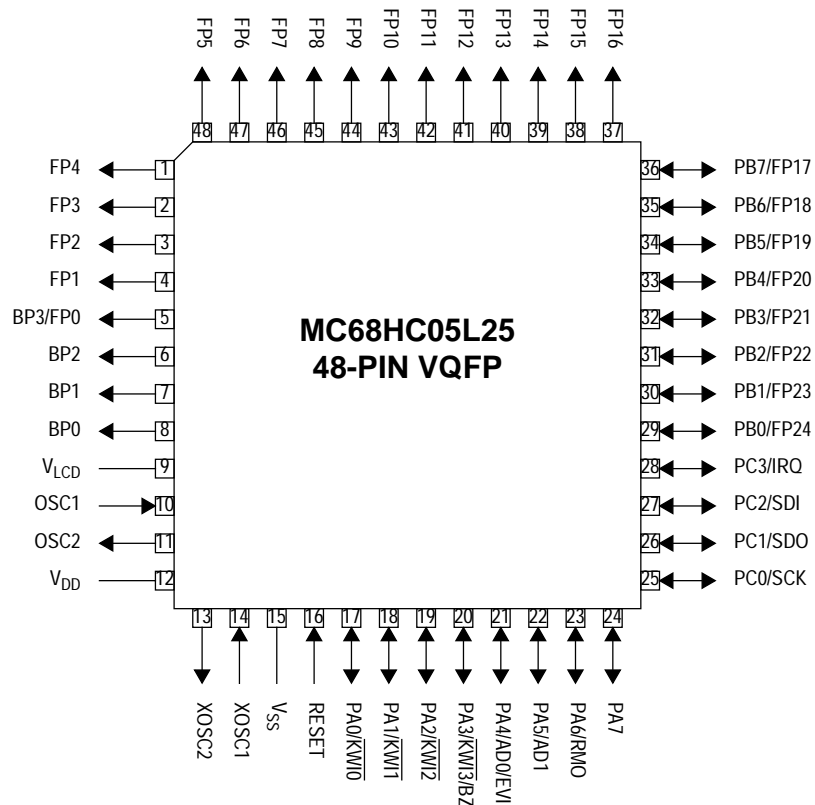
FP5 FP6 FP7 FP8 FP9 FP10 FP11 FP12 FP13 FP14 FP15 FP16

48 47 46 45 44 43 42 41 40 39 38 37

FP4 1
FP3 2
FP2 3
FP1 4
BP3/FP0 5
BP2 6
BP1 7
BP0 8
$V_{LCD}$ 9
OSC1 10
OSC2 11
$V_{DD}$ 12

36 PB7/FP17
35 PB6/FP18
34 PB5/FP19
33 PB4/FP20
32 PB3/FP21
31 PB2/FP22
30 PB1/FP23
29 PB0/FP24
28 PC3/IRQ
27 PC2/SDI
26 PC1/SDO
25 PC0/SCK

MC68HC05L25
48-PIN VQFP

13 14 15 16 17 18 19 20 21 22 23 24

XOSC2 XOSC1 $V_{SS}$ RESET PA0/$\overline{KWI0}$ PA1/$\overline{KWI1}$ PA2/$\overline{KWI2}$ PA3/$\overline{KWI3}$/BZ PA4/AD0/EVI PA5/AD1 PA6/RMO PA7